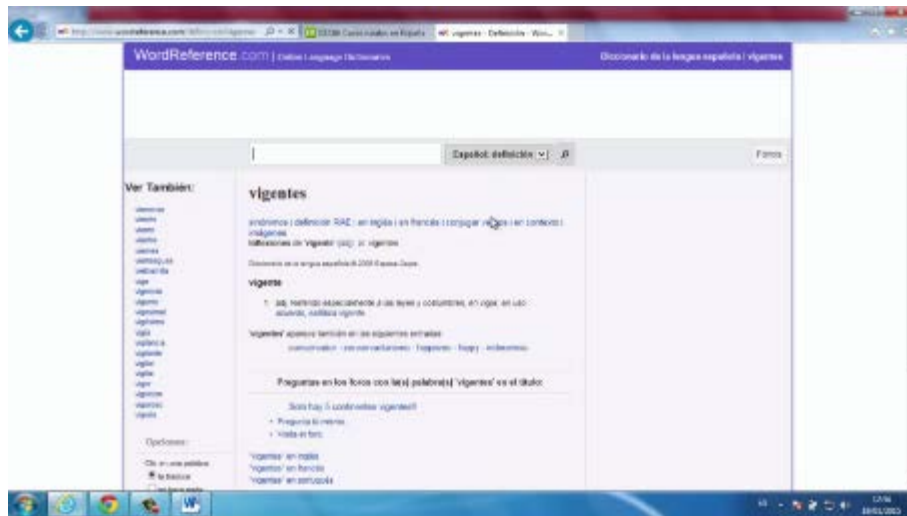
WordReference.com | Online Language Dictionaries

Diccionario de la lengua española | vigentes

Español: definición

Foros

Ver También:

vigentes

sinónimos | definición RAE | en inglés | en francés | conjugar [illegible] | en contexto | imágenes

Inflexiones de 'vigente' (adj): pl: vigentes

vigente

1. adj. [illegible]

'vigentes' aparece también en las siguientes entradas:

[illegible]

Preguntas en los foros con la(s) palabra(s) 'vigentes' en el título:

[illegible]

• Pregunta tú misma

• Visita el foro

'vigentes' en inglés

'vigentes' en francés

'vigentes' en portugués

Opciones: